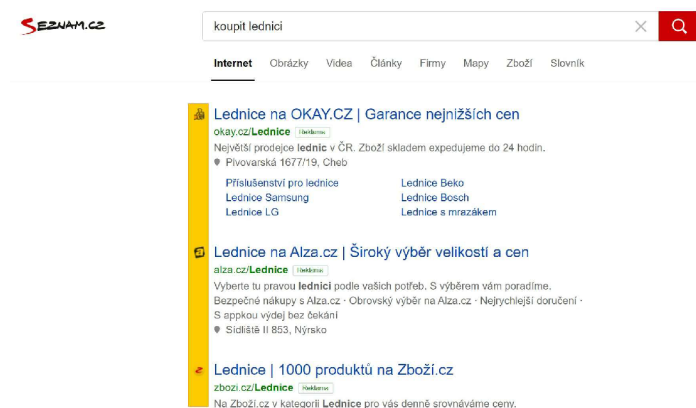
SEZNAM.CZ

koupit lednici

Internet Obrázky Videa Články Firmy Mapy Zboží Slovník

Lednice na OKAY.CZ | Garance nejnižších cen
okay.cz/Lednice Reklama
Největší prodejce lednic v ČR. Zboží skladem expedujeme do 24 hodin.
Pivovarská 1677/19, Cheb

Příslušenství pro lednice
Lednice Samsung
Lednice LG
Lednice Beko
Lednice Bosch
Lednice s mrazákem

Lednice na Alza.cz | Široký výběr velikostí a cen
alza.cz/Lednice Reklama
Vyberte tu pravou lednici podle vašich potřeb. S výběrem vám poradíme.
Bezpečné nákupy s Alza.cz · Obrovský výběr na Alza.cz · Nejrychlejší doručení · S appkou výdej bez čekání
Sídliště II 853, Nýrsko

Lednice | 1000 produktů na Zboží.cz
zbozi.cz/Lednice Reklama
Na Zboží.cz v kategorii Lednice pro vás denně srovnáváme ceny.